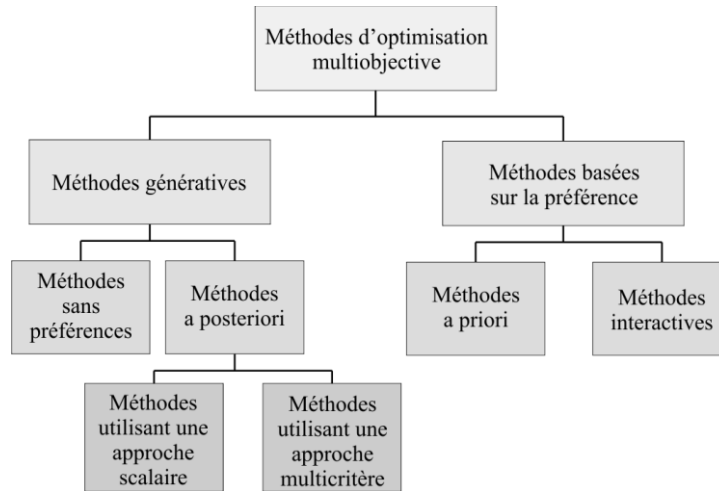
Méthodes d’optimisation multiobjective

Méthodes génératives

Méthodes basées sur la préférence

Méthodes sans préférences

Méthodes a posteriori

Méthodes a priori

Méthodes interactives

Méthodes utilisant une approche scalaire

Méthodes utilisant une approche multicritère